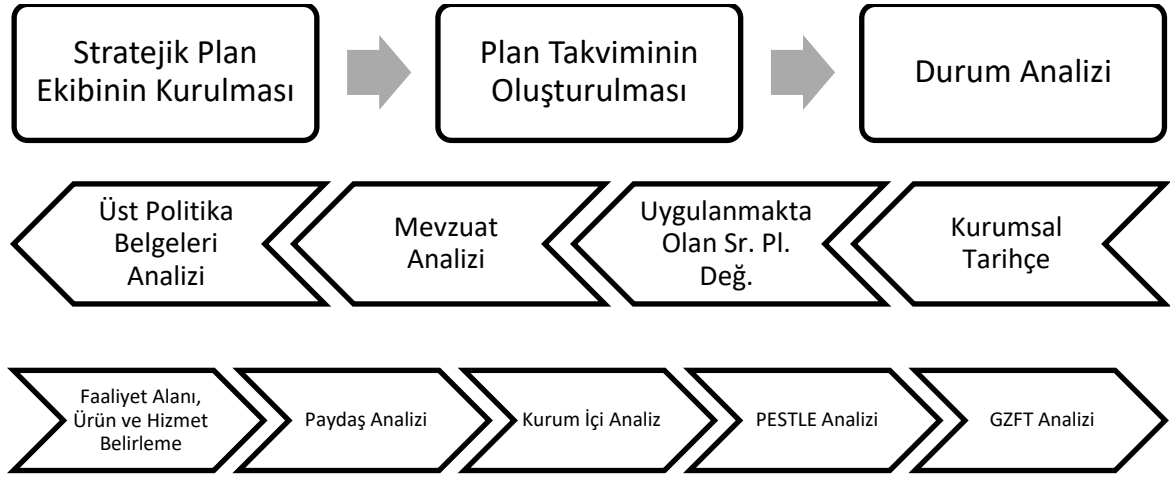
Stratejik Plan Ekibinin Kurulması

Plan Takviminin Oluşturulması

Durum Analizi

Üst Politika Belgeleri Analizi

Mevzuat Analizi

Uygulanmakta Olan Sr. Pl. Değ.

Kurumsal Tarihçe

Faaliyet Alanı, Ürün ve Hizmet Belirleme

Paydaş Analizi

Kurum İçi Analiz

PESTLE Analizi

GZFT Analizi